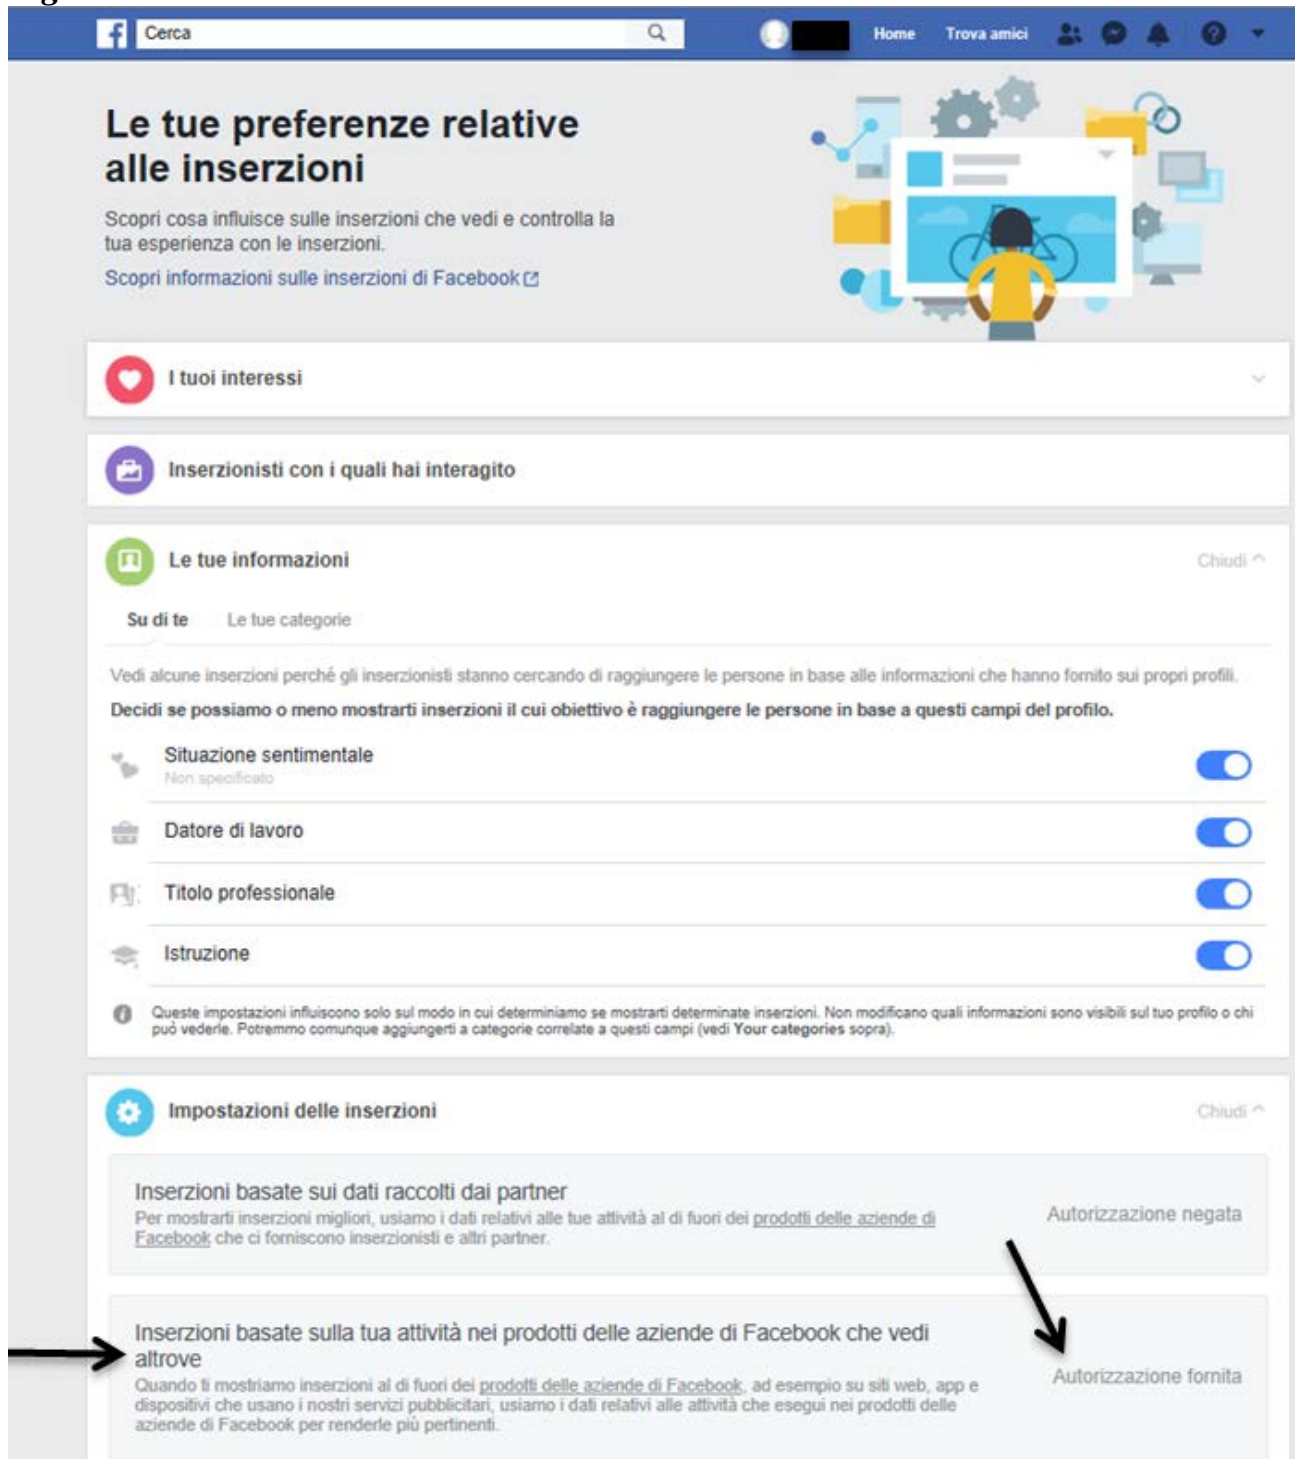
Cerca

Home Trova amici

Le tue preferenze relative alle inserzioni

Scopri cosa influisce sulle inserzioni che vedi e controlla la tua esperienza con le inserzioni.

Scopri informazioni sulle inserzioni di Facebook

I tuoi interessi

Inserzionisti con i quali hai interagito

Le tue informazioni

Chiudi

Su di te Le tue categorie

Vedi alcune inserzioni perché gli inserzionisti stanno cercando di raggiungere le persone in base alle informazioni che hanno fornito sui propri profili.

Decidi se possiamo o meno mostrarti inserzioni il cui obiettivo è raggiungere le persone in base a questi campi del profilo.

Situazione sentimentale
Non specificato

Datore di lavoro

Titolo professionale

Istruzione

Queste impostazioni influiscono solo sul modo in cui determiniamo se mostrarti determinate inserzioni. Non modificano quali informazioni sono visibili sul tuo profilo o chi può vederle. Potremmo comunque aggiungerti a categorie correlate a questi campi (vedi Your categories sopra).

Impostazioni delle inserzioni

Chiudi

Inserzioni basate sui dati raccolti dai partner

Per mostrarti inserzioni migliori, usiamo i dati relativi alle tue attività al di fuori dei prodotti delle aziende di Facebook che ci forniscono inserzionisti e altri partner.

Autorizzazione negata

Inserzioni basate sulla tua attività nei prodotti delle aziende di Facebook che vedi altrove

Quando ti mostriamo inserzioni al di fuori dei prodotti delle aziende di Facebook, ad esempio su siti web, app e dispositivi che usano i nostri servizi pubblicitari, usiamo i dati relativi alle attività che esegui nei prodotti delle aziende di Facebook per renderle più pertinenti.

Autorizzazione fornita